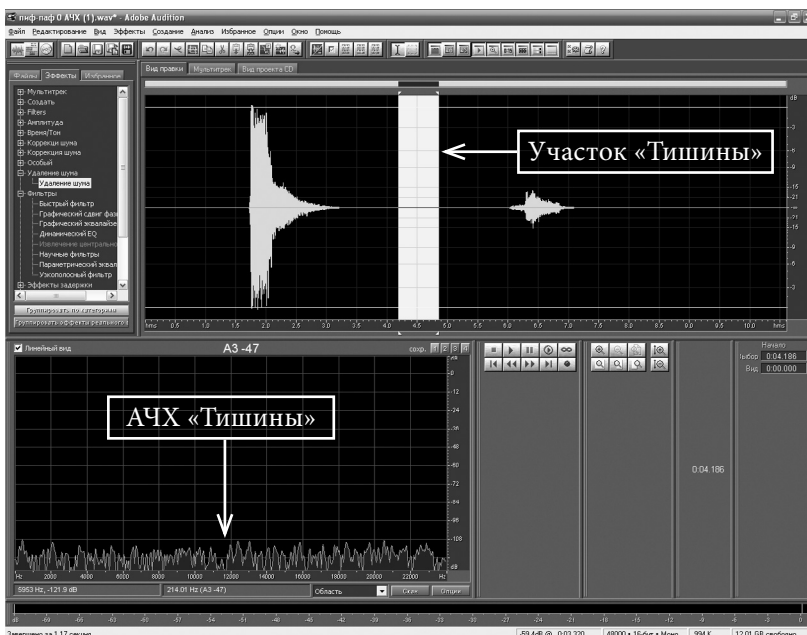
пиф-паф 0 АЧХ (1).wav* - Adobe Audition
Файл Редактирование Вид Эффекты Создание Анализ Избранное Опции Окно Помощь

Файлы Эффекты Избранное
Мультитрек
Создать
Filters
Амплитуда
Время/Тон
Коррекция шума
Коррекция шума
Особый
Удаление шума
Удаление шума
Фильтры
Быстрый фильтр
Графический сдвиг фаз
Графический эквалайзер
Динамический EQ
Извлечение центральн
Научные фильтры
Параметрический эквал
Узкополосный фильтр
Эффекты задержки
Группировать по категориям
Группировать эффекты реального в

Вид правки Мультитрек Вид проекта CD

Участок «Тишины»

dB
-3
-9
-15
-21
-21
-15
-9
-3

hms 0.5 1.0 1.5 2.0 2.5 3.0 3.5 4.0 4.5 5.0 5.5 6.0 6.5 7.0 7.5 8.0 8.5 9.0 9.5 10.0 hms

Линейный вид
А3 -47
сохр. 1 2 3 4

АЧХ «Тишины»

dB
-12
-24
-36
-48
-60
-72
-84
-96
-108
dB

Hz 2000 4000 6000 8000 10000 12000 14000 16000 18000 20000 22000 Hz

5953 Hz, -121.9 dB
214.01 Hz (A3 -47)
Область
Скан
Опции

Начало
Выбор 0:04.186
Вид 0:00.000

0:04.186

dB -69 -66 -63 -60 -57 -54 -51 -48 -45 -42 -39 -36 -33 -30 -27 -24 -21 -18 -15 -12 -9 -6 -3 0

Завершено за 1.17 секунд
-59.4dB @ 0:03.220
48000 • 16-бит • Моно
994 K
12.01 GB свободно